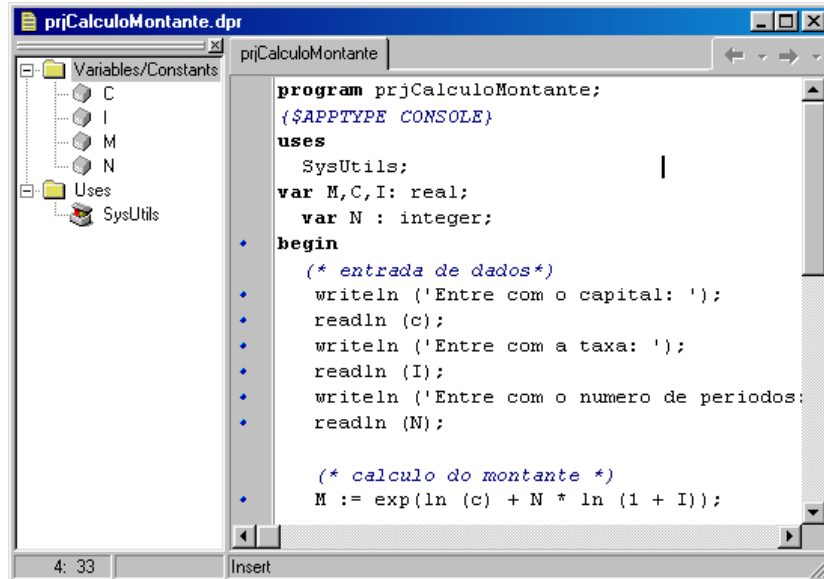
prjCalculoMontante.dpr

Variables/Constants
C
I
M
N
Uses
SysUtils

prjCalculoMontante

program prjCalculoMontante;
{$APPTYPE CONSOLE}
uses
  SysUtils;
var M,C,I: real;
  var N : integer;
begin
   (* entrada de dados*)
    writeln ('Entre com o capital: ');
    readln (c);
    writeln ('Entre com a taxa: ');
    readln (I);
    writeln ('Entre com o numero de periodos:
    readln (N);

    (* calculo do montante *)
    M := exp(ln (c) + N * ln (1 + I));

4: 33
Insert